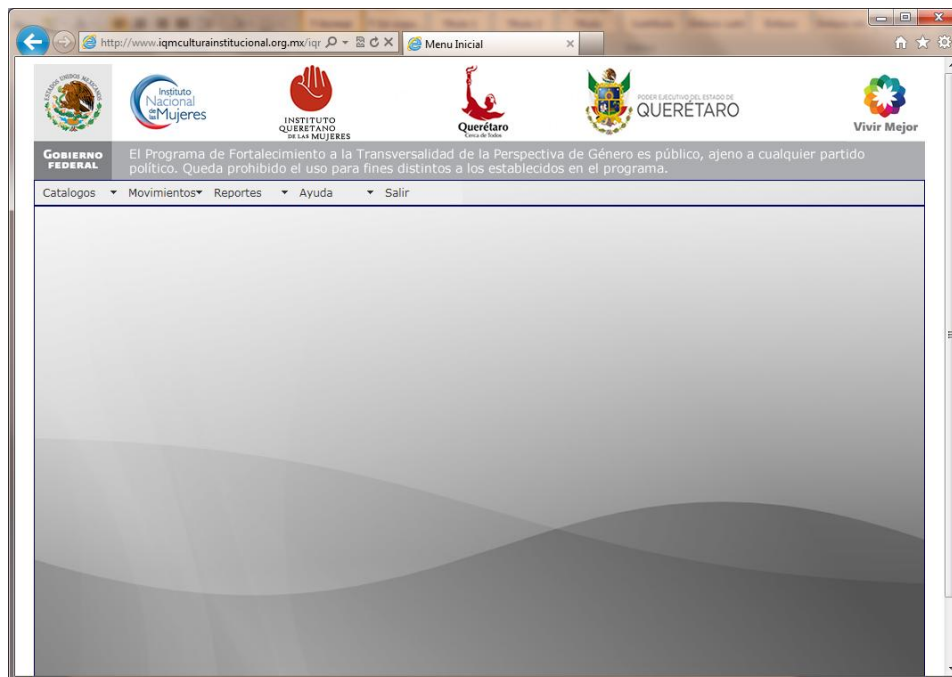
http://www.iqmculturainstitucional.org.mx/iqr
Menu Inicial

ESTADOS UNIDOS MEXICANOS

Instituto Nacional de las Mujeres

INSTITUTO QUERETANO DE LAS MUJERES

Querétaro
Cerca de Todos

PODER EJECUTIVO DEL ESTADO DE QUERÉTARO

Vivir Mejor

GOBIERNO FEDERAL

El Programa de Fortalecimiento a la Transversalidad de la Perspectiva de Género es público, ajeno a cualquier partido político. Queda prohibido el uso para fines distintos a los establecidos en el programa.

Catalogos ▾ Movimientos▾ Reportes ▾ Ayuda ▾ Salir